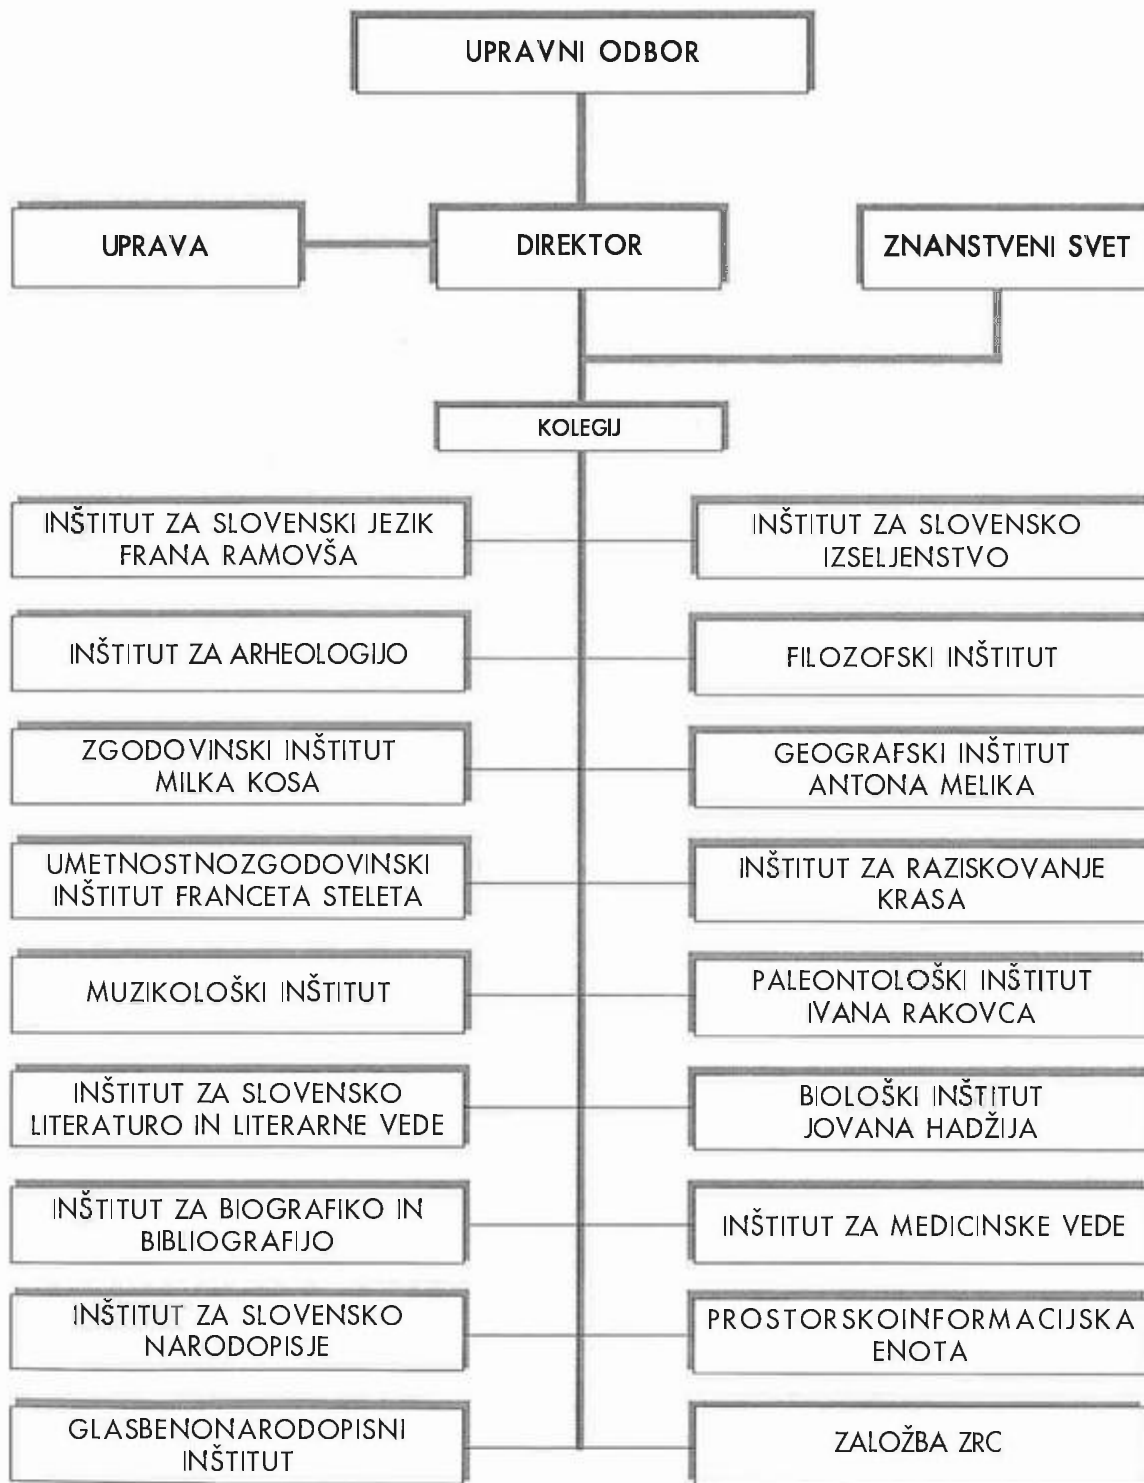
UPRAVNI ODBOR

UPRAVA

DIREKTOR

ZNANSTVENI SVET

KOLEGIJ

INŠTITUT ZA SLOVENSKI JEZIK FRANA RAMOVŠA

INŠTITUT ZA SLOVENSKO IZSELJENSTVO

INŠTITUT ZA ARHEOLOGIJO

FILOZOFSKI INŠTITUT

ZGODOVINSKI INŠTITUT MILKA KOSA

GEOGRAFSKI INŠTITUT ANTONA MELIKA

UMETNOSTNOZGODOVINSKI INŠTITUT FRANCETA STELETA

INŠTITUT ZA RAZISKOVANJE KRASA

MUZIKOLOŠKI INŠTITUT

PALEONTOLOŠKI INŠTITUT IVANA RAKOVCA

INŠTITUT ZA SLOVENSKO LITERATURO IN LITERARNE VEDE

BIOLOŠKI INŠTITUT JOVANA HADŽIJA

INŠTITUT ZA BIOGRAFIKO IN BIBLIOGRAFIJO

INŠTITUT ZA MEDICINSKE VEDE

INŠTITUT ZA SLOVENSKO NARODOPISJE

PROSTORSKOINFORMACIJSKA ENOTA

GLASBENONARODOPISNI INŠTITUT

ZALOŽBA ZRC